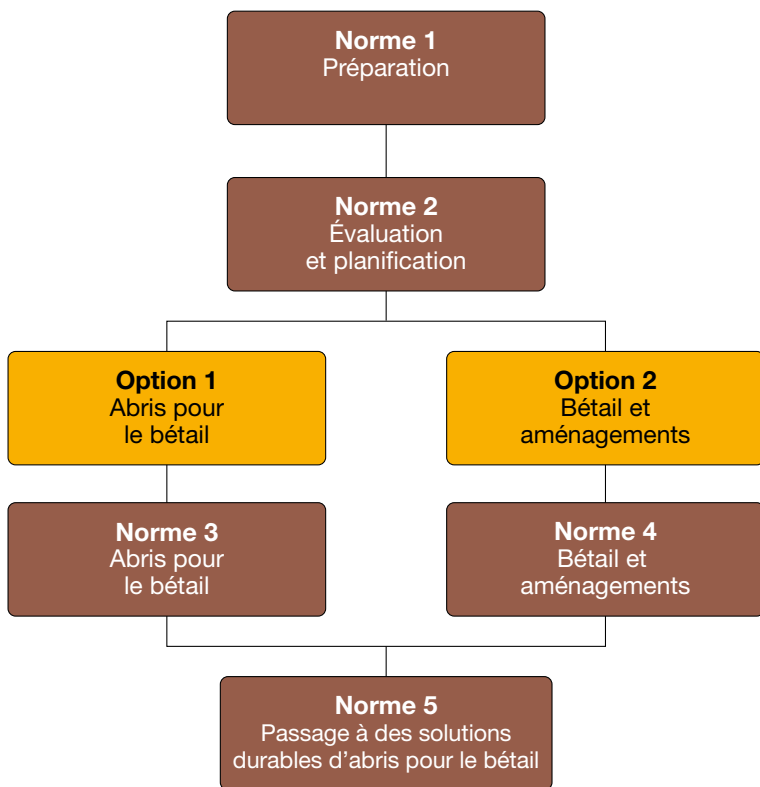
Norme 1
Préparation

Norme 2
Évaluation et planification

Option 1
Abris pour le bétail

Option 2
Bétail et aménagements

Norme 3
Abris pour le bétail

Norme 4
Bétail et aménagements

Norme 5
Passage à des solutions durables d’abris pour le bétail